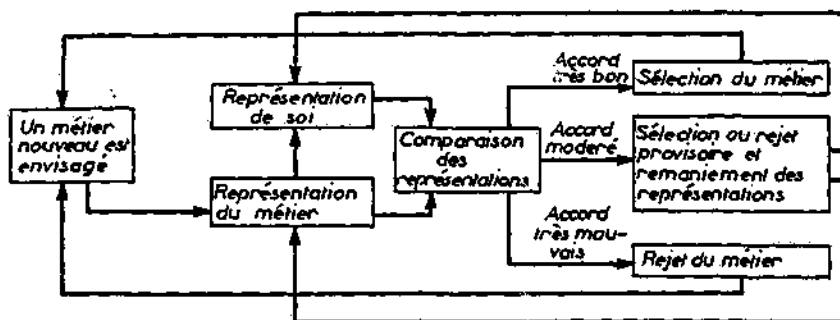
Un métier nouveau est envisagé

Représentation de soi

Représentation du métier

Comparaison des représentations

Accord très bon

Sélection du métier

Accord modéré

Sélection ou rejet provisoire et remaniement des représentations

Accord très mauvais

Rejet du métier